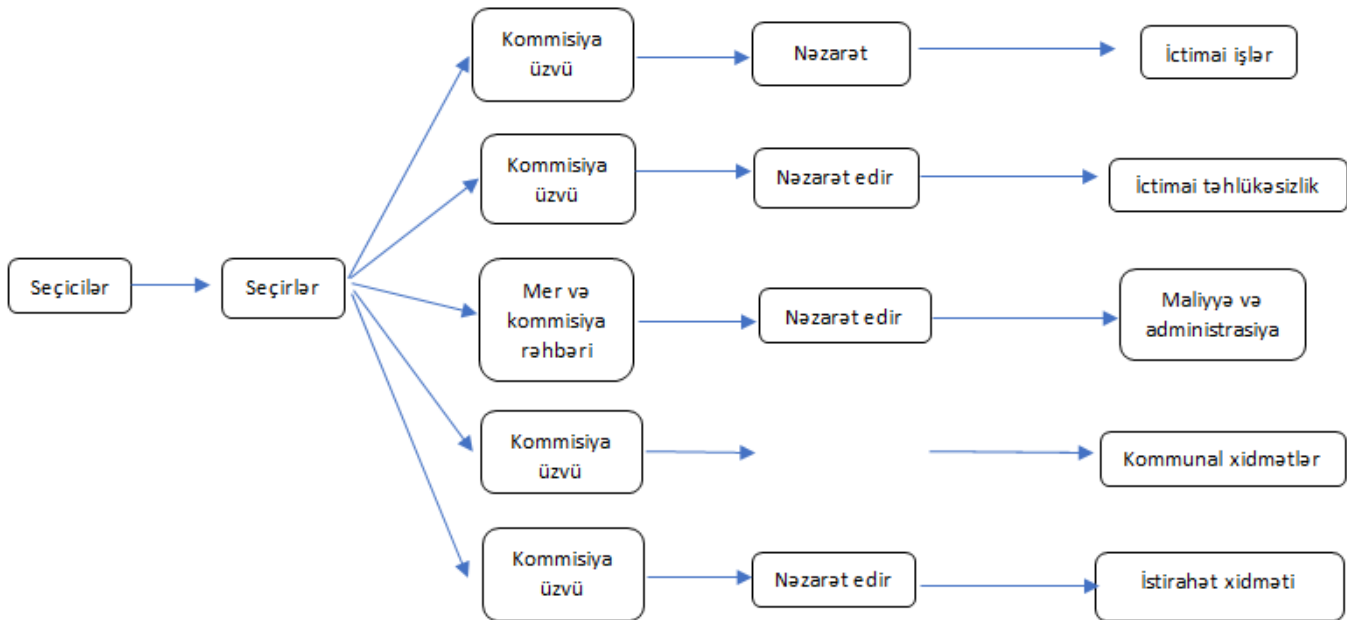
Seçicilər

Seçirlər

Kommisiya üzvü

Nəzarət

İctimai işlər

Kommisiya üzvü

Nəzarət edir

İctimai təhlükəsizlik

Mer və kommisiya rəhbəri

Nəzarət edir

Maliyyə və administrasiya

Kommisiya üzvü

Kommunal xidmətlər

Kommisiya üzvü

Nəzarət edir

İstirahət xidməti